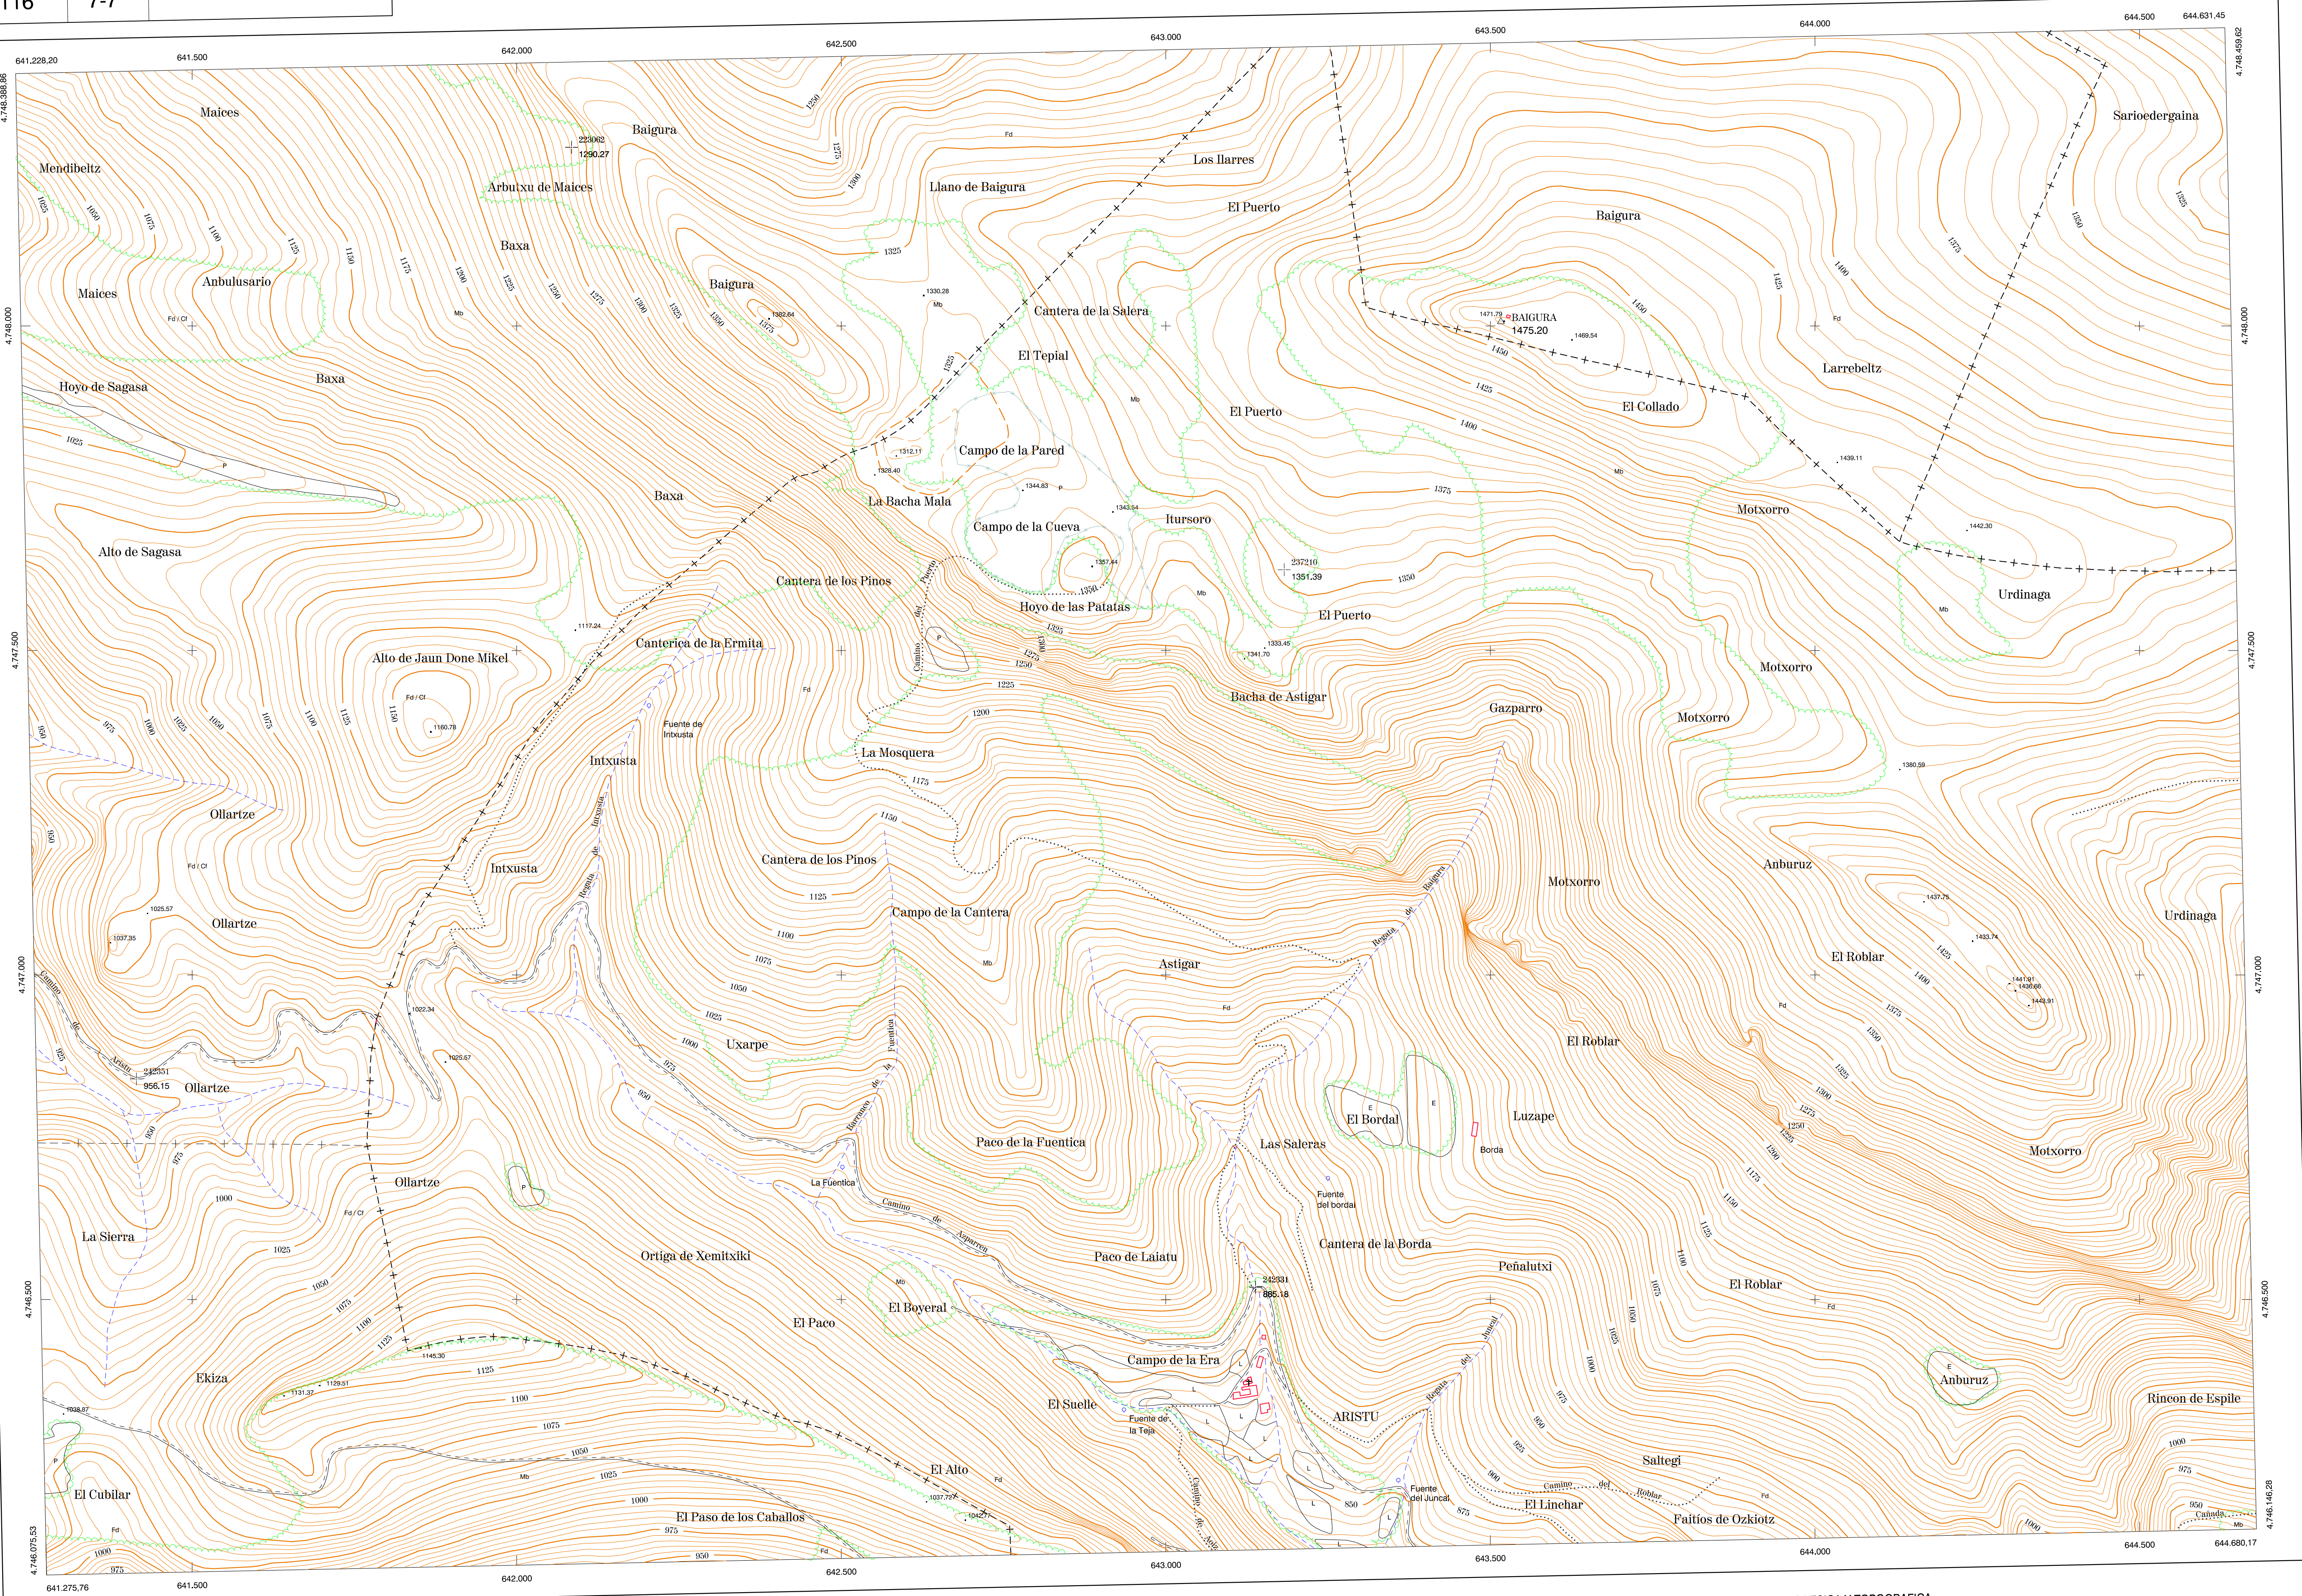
116 7-7

641.228,20 641.500 642.000 642.500 643.000 643.500 644.000 644.500 644.631,45

4.748.388,86 4.748.459,62

Maices
Mendibeltz
Maices
Anbulusario
Arbutxu de Maices
Baxa
Baigura
223062
1290.27
Baigura
Llano de Baigura
Los Ilarres
El Puerto
Baigura
Sarioedergaina
Cantera de la Salera
El Tepial
BAIGURA
1475.20
1469.54
Larrebeltz
Hoyo de Sagasa
Baxa
El Puerto
El Collado
Campo de la Pared
La Bacha Mala
Baxa
Campo de la Cueva
Itursoro
Motxorro
Alto de Sagasa
Cantera de los Pinos
Hoyo de las Patatas
237210
1351.39
El Puerto
Urdinaga
Canterica de la Ermita
Alto de Jaun Done Mikel
Bacha de Astigar
Gazparro
Motxorro
Fuente de Inbusta
Motxorro
La Mosquera
Intxusta
Ollartze
Cantera de los Pinos
Intxusta
Anburuz
Motxorro
Campo de la Cantera
Ollartze
Urdinaga
Astigar
El Roblar
Uxarpe
El Roblar
Camino de Aristu
242331
956.15
Ollartze
El Bordal
Luzape
Paco de la Fuentica
Las Saleras
Borda
Ollartze
La Fuentica
Fuente del bordai
Motxorro
La Sierra
Cantera de la Borda
Ortiga de Xemitxiki
Paco de Laiatu
Peñalutxi
242331
865.18
El Roblar
El Paco
El Boyeral
Campo de la Era
Anburuz
Ekiza
El Suelle
Fuente de la Teja
ARISTU
Rincon de Espile
El Alto
Saltegi
El Cubilar
Fuente del Juncal
El Linchar
El Paso de los Caballos
Faitios de Ozkiotz

4.746.075,53 641.275,76 641.500 642.000 642.500 643.000 643.500 644.000 644.500 644.680,17 4.746.146,28